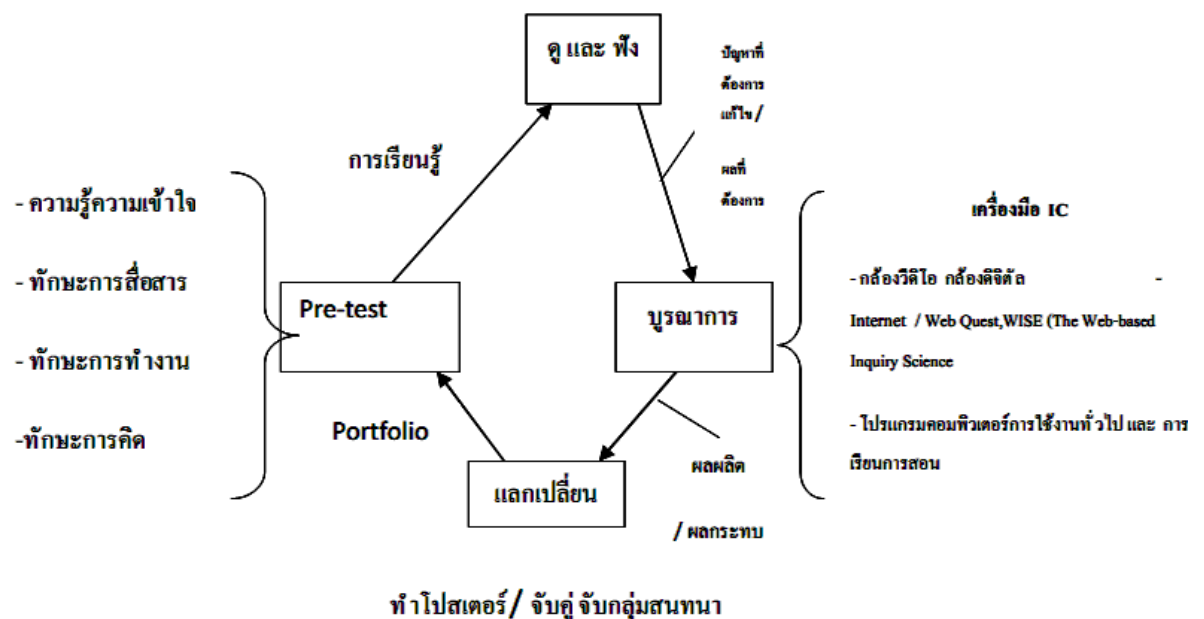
ดู และ ฟัง

ปัญหาที่ต้องการแก้ไข /

ผลที่ต้องการ

การเรียนรู้

- ความรู้ความเข้าใจ

- ทักษะการสื่อสาร

- ทักษะการทำงาน

-ทักษะการคิด

Pre-test

บูรณาการ

เครื่องมือ IC

- กล้องวีดิโอ กล้องดิจิตัล -

Internet / Web Quest,WISE (The Web-based Inquiry Science

- โปรแกรมคอมพิวเตอร์การใช้งานทั่วไป และ การเรียนการสอน

Portfolio

แลกเปลี่ยน

ผลผลิต

/ ผลกระทบ

ทำโปสเตอร์/ จับคู่ จับกลุ่มสนทนา